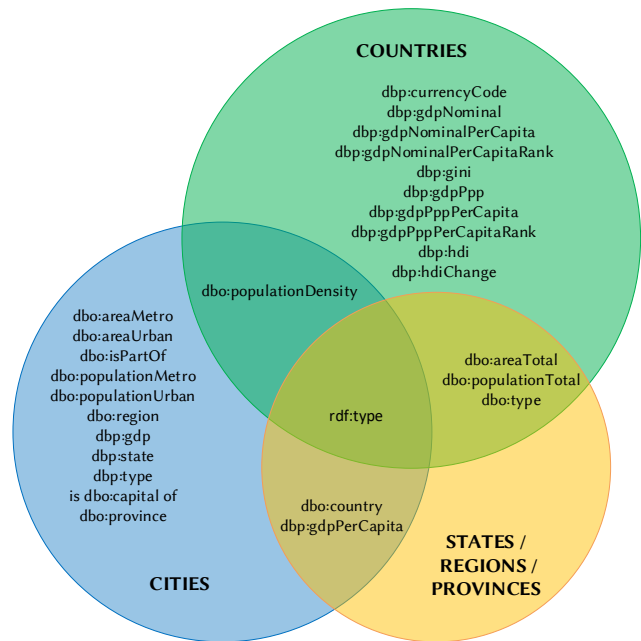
COUNTRIES

dbp:currencyCode
dbp:gdpNominal
dbp:gdpNominalPerCapita
dbp:gdpNominalPerCapitaRank
dbp:gini
dbp:gdpPpp
dbp:gdpPppPerCapita
dbp:gdpPppPerCapitaRank
dbp:hdi
dbp:hdiChange

dbo:populationDensity

dbo:areaMetro
dbo:areaUrban
dbo:isPartOf
dbo:populationMetro
dbo:populationUrban
dbo:region
dbp:gdp
dbp:state
dbp:type
is dbo:capital of
dbo:province

dbo:areaTotal
dbo:populationTotal
dbo:type

rdf:type

dbo:country
dbp:gdpPerCapita

CITIES

STATES / REGIONS / PROVINCES